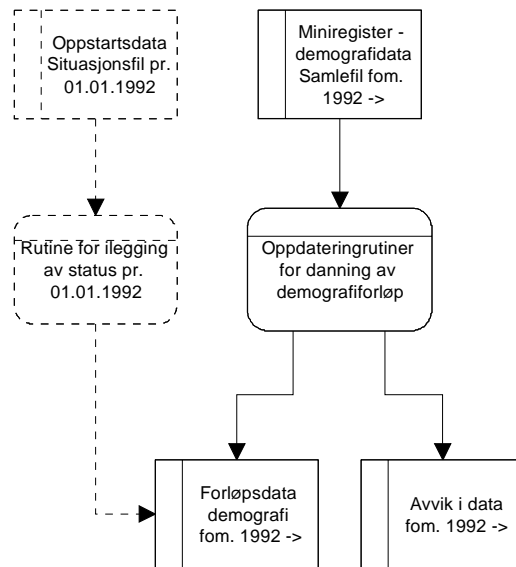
Oppstartsdata Situasjonsfil pr. 01.01.1992

Miniregister - demografidata Samlefil fom. 1992 ->

Rutine for ilegging av status pr. 01.01.1992

Oppdateringrutiner for danning av demografiforløp

Forløpsdata demografi fom. 1992 ->

Avvik i data fom. 1992 ->